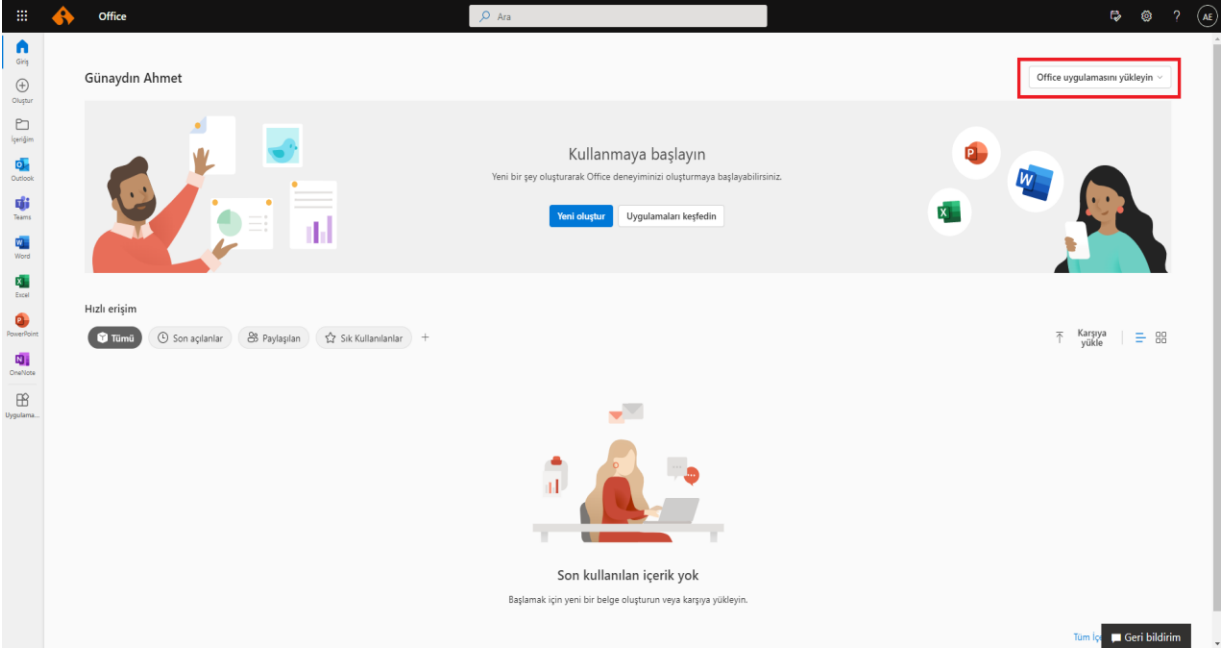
Office

Ara

AE

Giriş

Oluştur

İçeriğim

Outlook

Teams

Word

Excel

PowerPoint

OneNote

Uygulama...

Günaydın Ahmet

Office uygulamasını yükleyin

Kullanmaya başlayın

Yeni bir şey oluşturarak Office deneyiminizi oluşturmaya başlayabilirsiniz.

Yeni oluştur

Uygulamaları keşfedin

Hızlı erişim

Tümü

Son açılanlar

Paylaşılan

Sık Kullanılanlar

+

Karşıya yükle

Son kullanılan içerik yok

Başlamak için yeni bir belge oluşturun veya karşıya yükleyin.

Tüm İç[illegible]

Geri bildirim